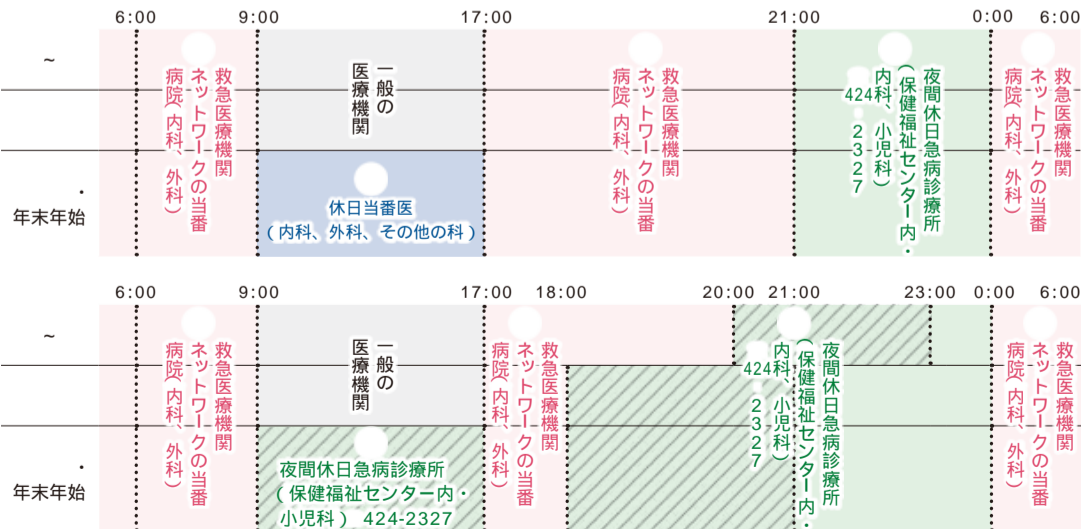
6:00 9:00 17:00 21:00 0:00 6:00

~

・
年末年始

救急医療機関ネットワークの当番病院（内科、外科）

一般の医療機関

休日当番医
（内科、外科、その他の科）

救急医療機関ネットワークの当番病院（内科、外科）

夜間休日急病診療所（保健福祉センター内・内科、小児科）424-2327

救急医療機関ネットワークの当番病院（内科、外科）

6:00 9:00 17:00 18:00 20:00 21:00 23:00 0:00 6:00

~

・
年末年始

救急医療機関ネットワークの当番病院（内科、外科）

一般の医療機関

夜間休日急病診療所
（保健福祉センター内・小児科） 424-2327

救急医療機関ネットワークの当番病院（内科、外科）

夜間休日急病診療所（保健福祉センター内・内科、小児科）424-2327

救急医療機関ネットワークの当番病院（内科、外科）